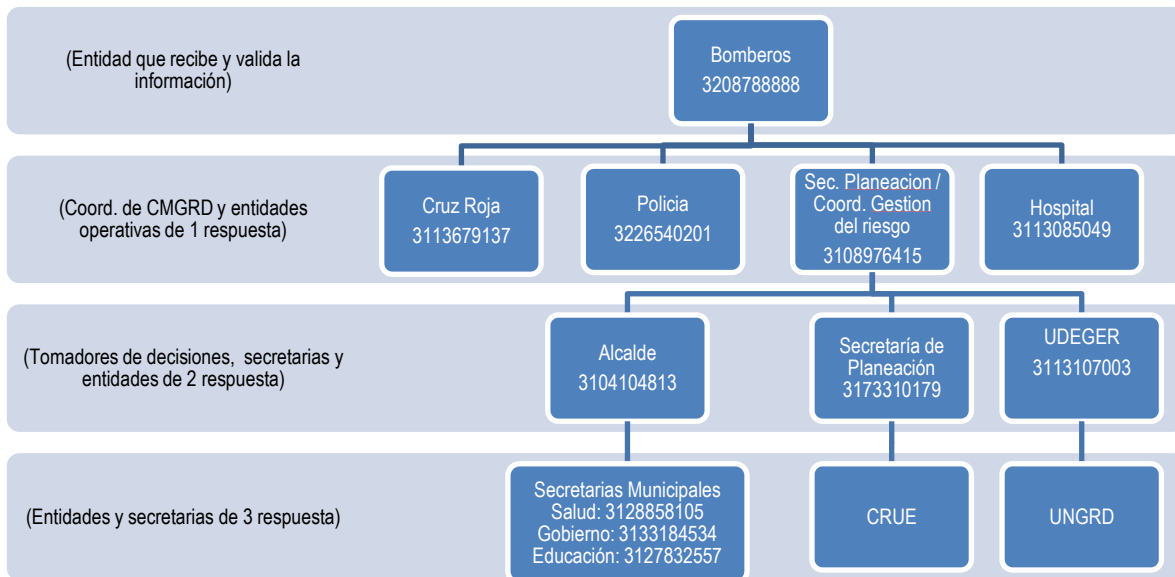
(Entidad que recibe y valida la información)

Bomberos
3208788888

(Coord. de CMGRD y entidades operativas de 1 respuesta)

Cruz Roja
3113679137

Policia
3226540201

Sec. Planeacion / Coord. Gestion del riesgo
3108976415

Hospital
3113085049

(Tomadores de decisiones, secretarias y entidades de 2 respuesta)

Alcalde
3104104813

Secretaría de Planeación
3173310179

UDEGER
3113107003

(Entidades y secretarias de 3 respuesta)

Secretarias Municipales
Salud: 3128858105
Gobierno: 3133184534
Educación: 3127832557

CRUE

UNGRD